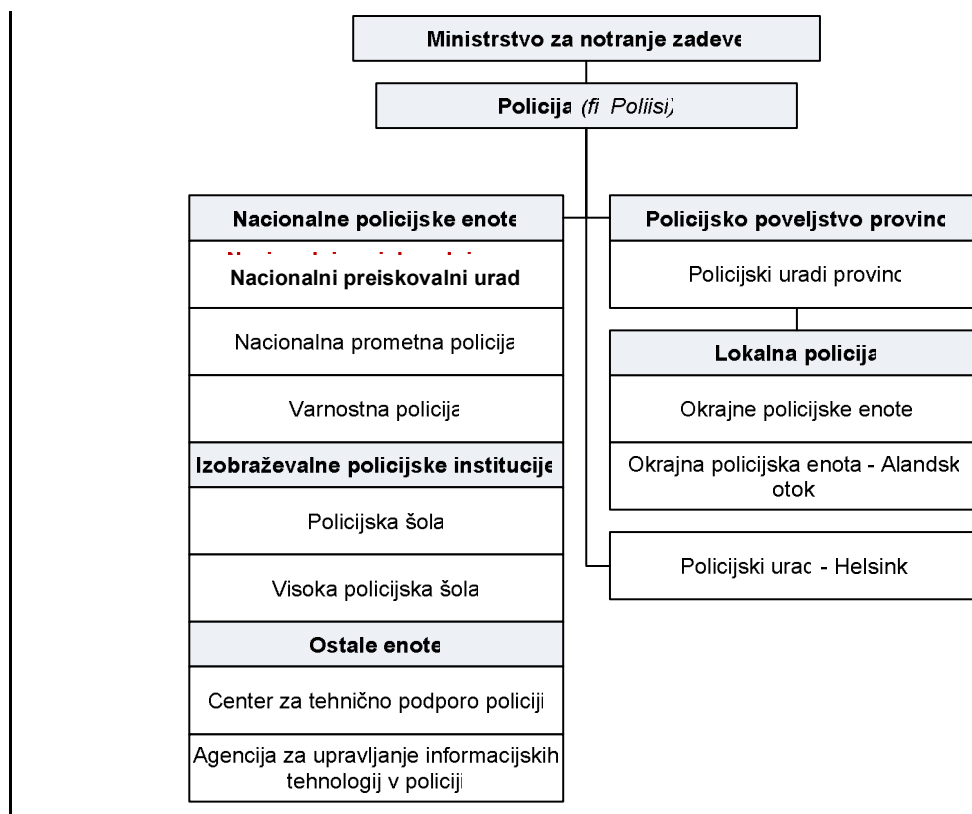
Ministrstvo za notranje zadeve

Policija (fi Poliisi)

Nacionalne policijske enote

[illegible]

Nacionalni preiskovalni urad

Nacionalna prometna policija

Varnostna policija

Izobraževalne policijske institucije

Policijska šola

Visoka policijska šola

Ostale enote

Center za tehnično podporo policiji

Agencija za upravljanje informacijskih tehnologij v policiji

Policijsko poveljstvo provinc

Policijski uradi provinc

Lokalna policija

Okrajne policijske enote

Okrajna policijska enota - Alandsk otok

Policijski urac - Helsink